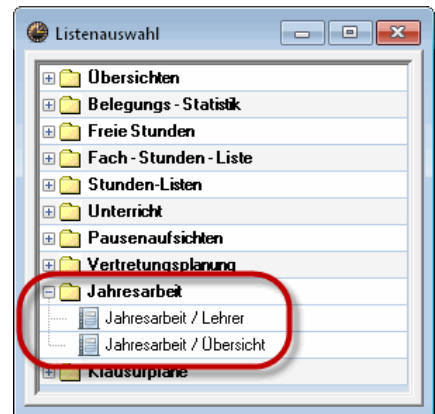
Listenauswahl

Übersichten
Belegungs - Statistik
Freie Stunden
Fach - Stunden - Liste
Stunden-Listen
Unterricht
Pausenaufsichten
Vertretungsplanung
Jahresarbeit
Jahresarbeit / Lehrer
Jahresarbeit / Übersicht
Klausurpläne